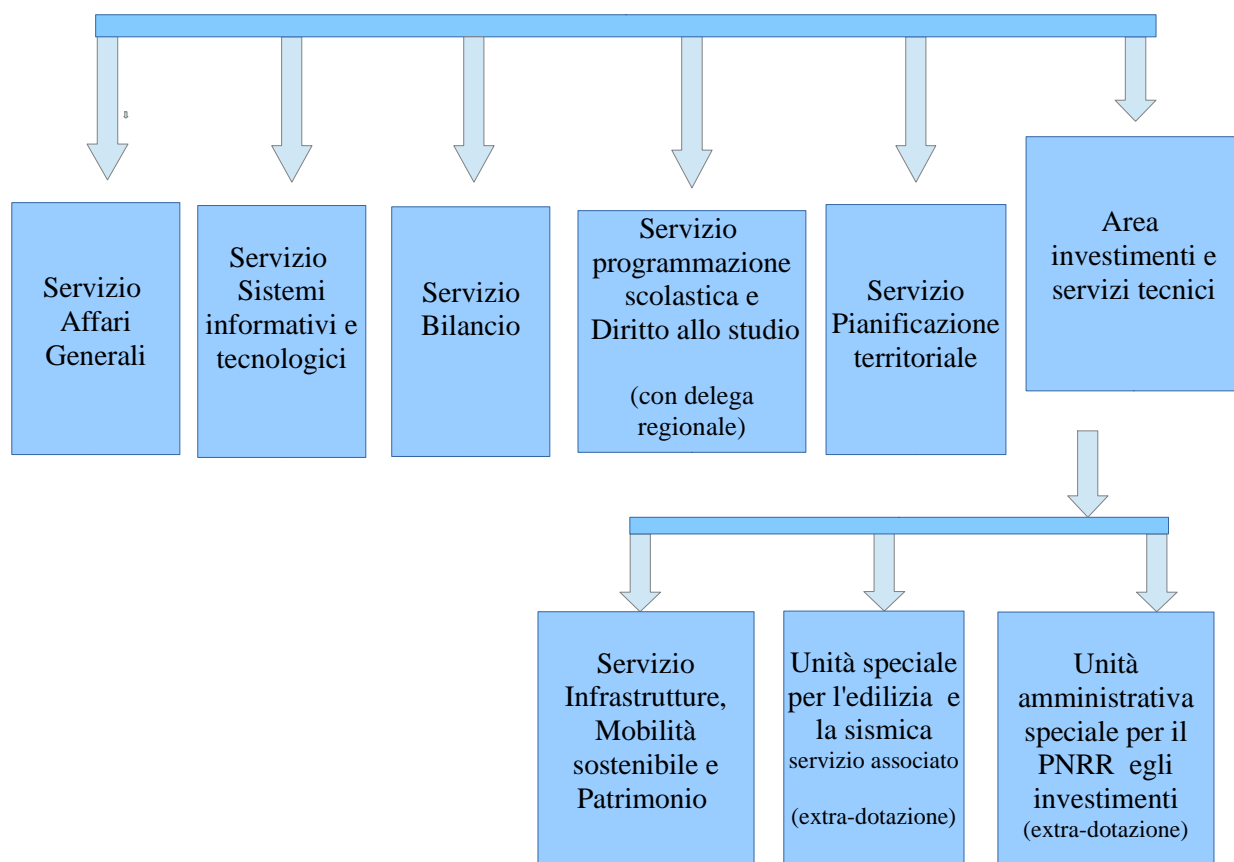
Servizio Affari Generali

Servizio Sistemi informativi e tecnologici

Servizio Bilancio

Servizio programmazione scolastica e Diritto allo studio

(con delega regionale)

Servizio Pianificazione territoriale

Area investimenti e servizi tecnici

Servizio Infrastrutture, Mobilità sostenibile e Patrimonio

Unità speciale per l'edilizia e la sismica servizio associato

(extra-dotazione)

Unità amministrativa speciale per il PNRR egli investimenti (extra-dotazione)